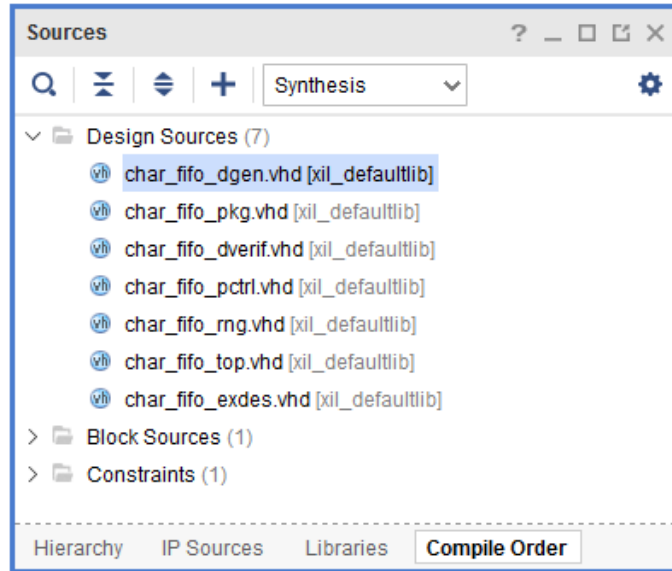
Sources ? _ □ ⧉ ×

Synthesis

Design Sources (7)
vhi char_fifo_dgen.vhd [xil_defaultlib]
vhi char_fifo_pkg.vhd [xil_defaultlib]
vhi char_fifo_dverif.vhd [xil_defaultlib]
vhi char_fifo_pctrl.vhd [xil_defaultlib]
vhi char_fifo_rng.vhd [xil_defaultlib]
vhi char_fifo_top.vhd [xil_defaultlib]
vhi char_fifo_exdes.vhd [xil_defaultlib]
Block Sources (1)
Constraints (1)

Hierarchy IP Sources Libraries Compile Order